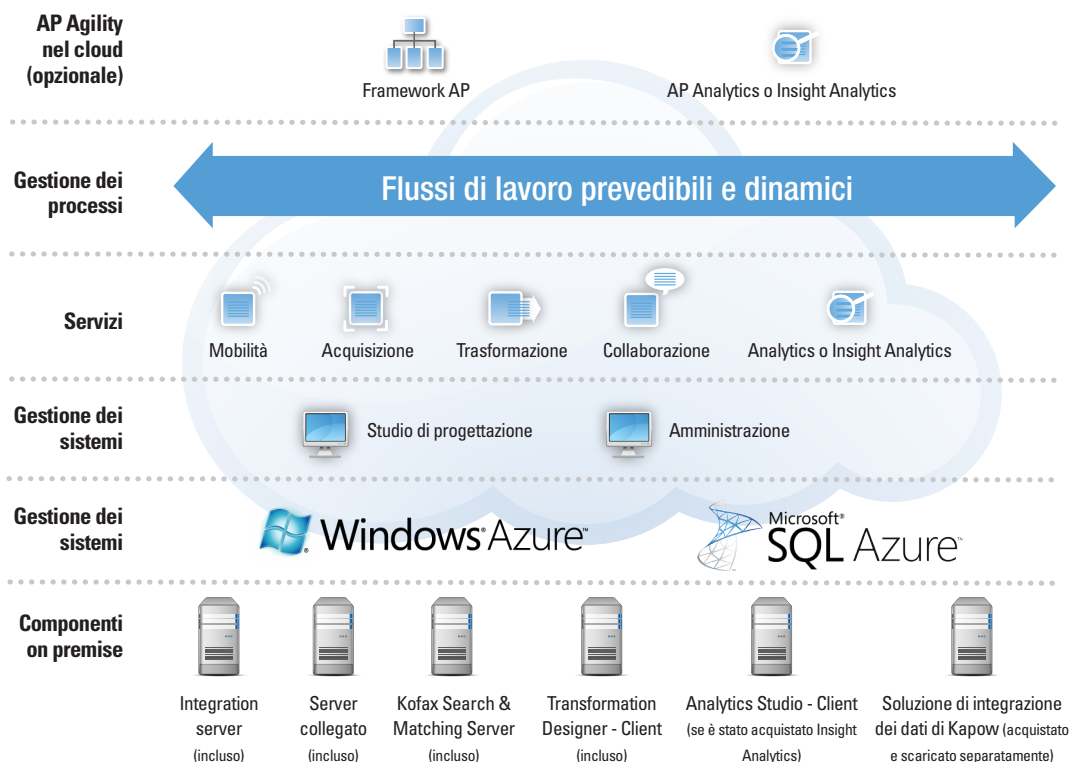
AP Agility nel cloud (opzionale)

Framework AP

AP Analytics o Insight Analytics

Gestione dei processi

Flussi di lavoro prevedibili e dinamici

Servizi

Mobilità

Acquisizione

Trasformazione

Collaborazione

Analytics o Insight Analytics

Gestione dei sistemi

Studio di progettazione

Amministrazione

Gestione dei sistemi

Windows Azure™

Microsoft® SQL Azure™

Componenti on premise

Integration server (incluso)

Server collegato (incluso)

Kofax Search & Matching Server (incluso)

Transformation Designer - Client (incluso)

Analytics Studio - Client (se è stato acquistato Insight Analytics)

Soluzione di integrazione dei dati di Kapow (acquistato e scaricato separatamente)